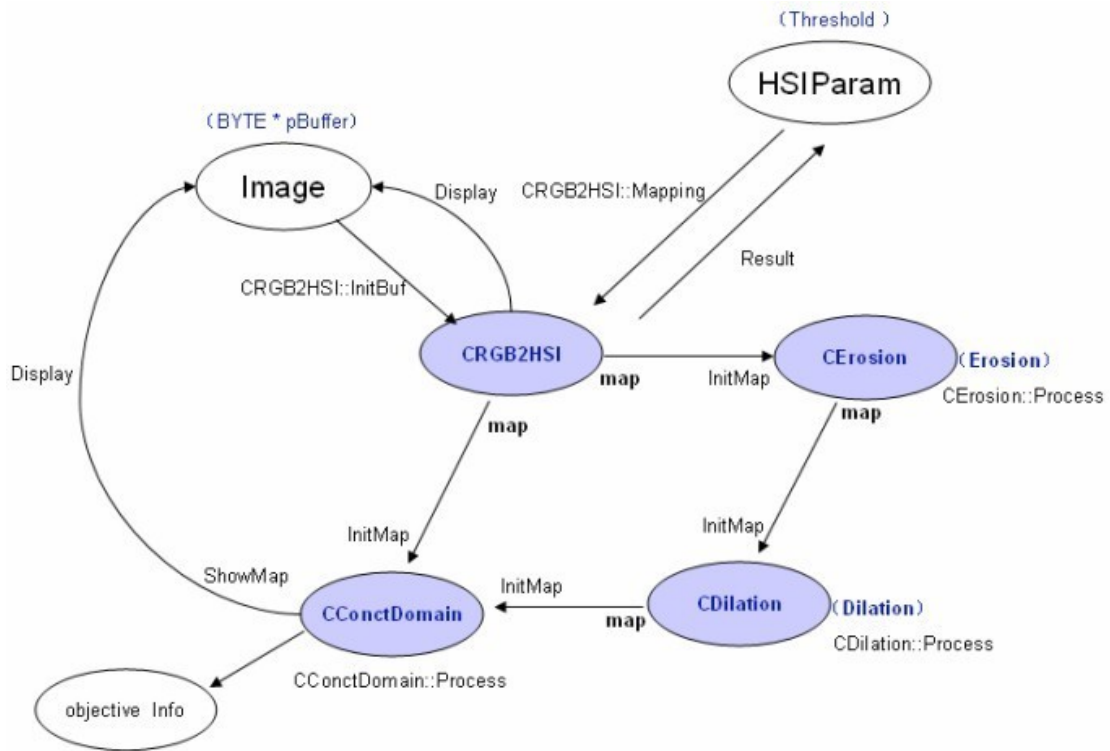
(Threshold)

HSIParam

(BYTE * pBuffer)

Image

Display

CRGB2HSI::Mapping

Result

CRGB2HSI::InitBuf

Display

CRGB2HSI

map

InitMap

CErosion

(Erosion)

CErosion::Process

map

map

InitMap

InitMap

ShowMap

InitMap

CConctDomain

map

CDilation

(Dilation)

CDilation::Process

CConctDomain::Process

objective Info